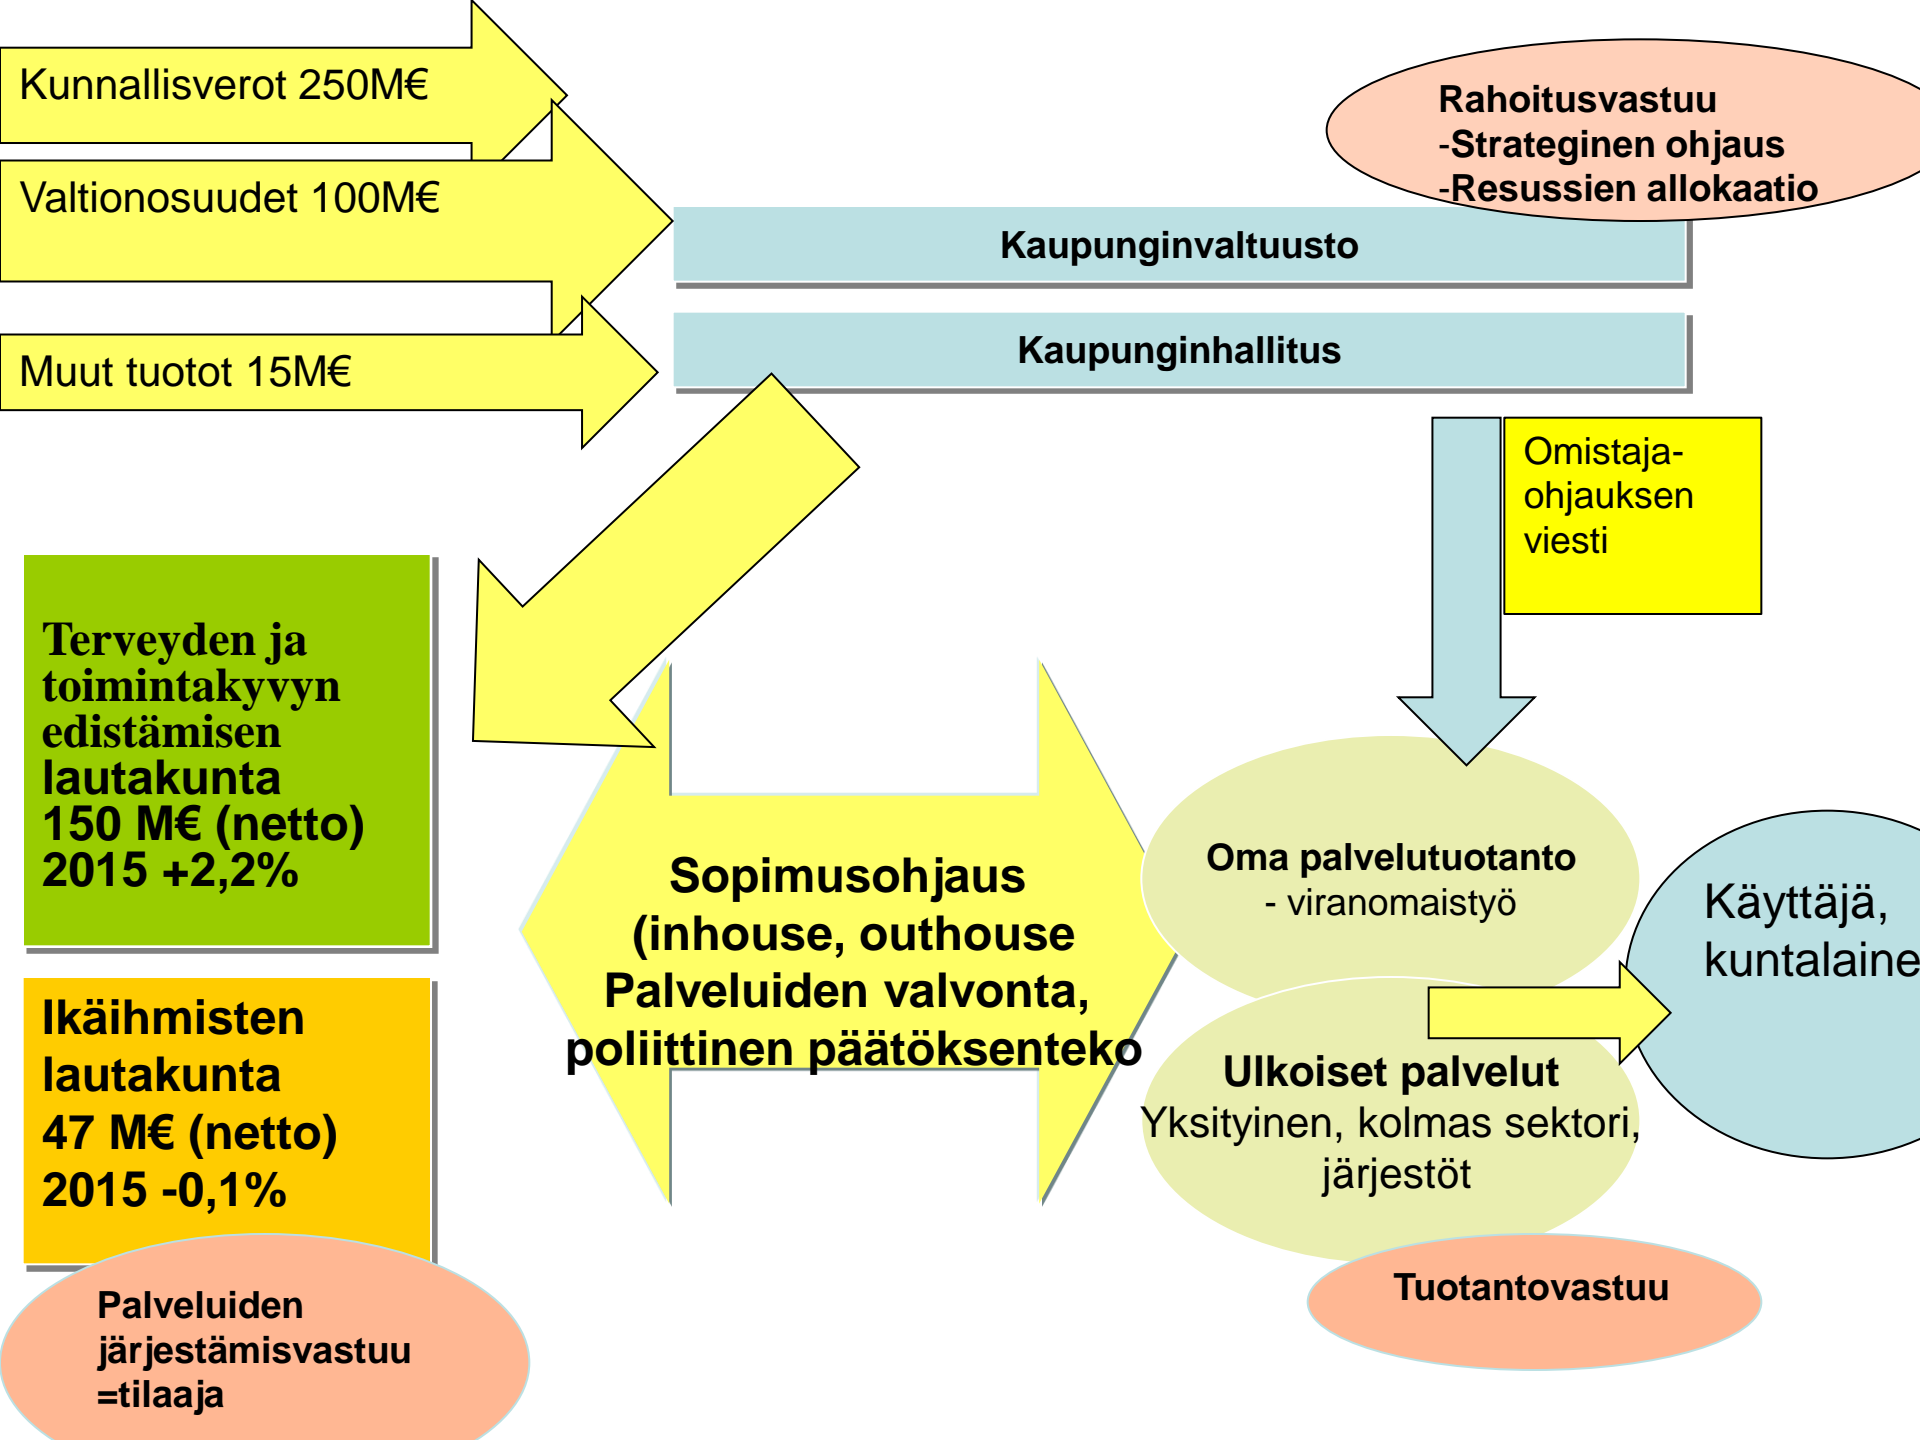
Kunnallisverot 250M€

Valtionosuudet 100M€

Muut tuotot 15M€

Rahoitusvastuu
-Strateginen ohjaus
-Resussien allokaatio

Kaupunginvaltuusto

Kaupunginhallitus

Omistaja-ohjauksen viesti

Terveyden ja toimintakyvyn edistämisen lautakunta
150 M€ (netto)
2015 +2,2%

Ikäihmisten lautakunta
47 M€ (netto)
2015 -0,1%

Palveluiden järjestämisvastuu
=tilaaja

Sopimusohjaus
(inhouse, outhouse
Palveluiden valvonta,
poliittinen päätöksenteko

Oma palvelutuotanto
- viranomaistyö

Käyttäjä, kuntalaine

Ulkoiset palvelut
Yksityinen, kolmas sektori, järjestöt

Tuotantovastuu